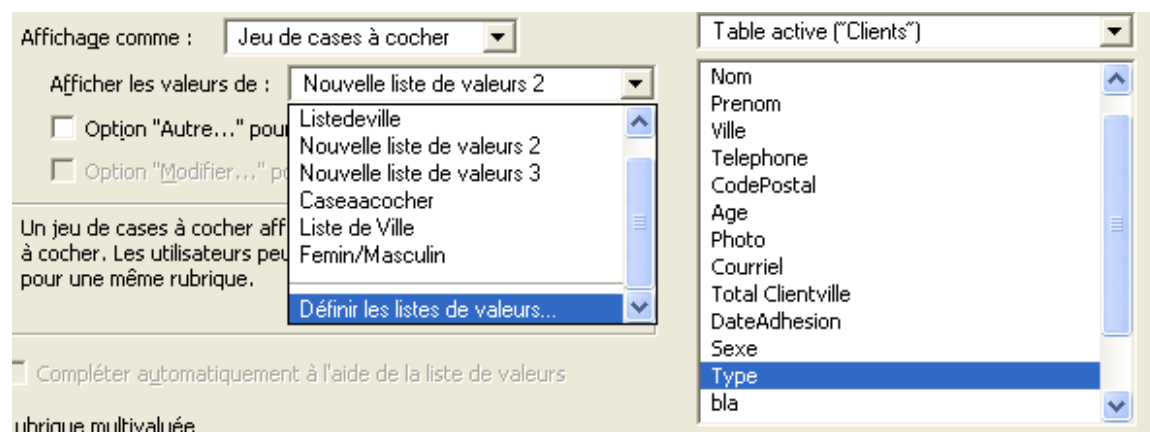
Affichage comme : Jeu de cases à cocher

Afficher les valeurs de : Nouvelle liste de valeurs 2

Listedeville
Nouvelle liste de valeurs 2
Nouvelle liste de valeurs 3
Caseaacocher
Liste de Ville
Femin/Masculin
Définir les listes de valeurs...

Option "Autre..." pou

Option "Modifier..." p

Un jeu de cases à cocher aff à cocher. Les utilisateurs peu pour une même rubrique.

Compléter automatiquement à l'aide de la liste de valeurs

rubrique multivaluée

Table active ("Clients")

Nom
Prenom
Ville
Telephone
CodePostal
Age
Photo
Courriel
Total Clientville
DateAdhesion
Sexe
Type
bla